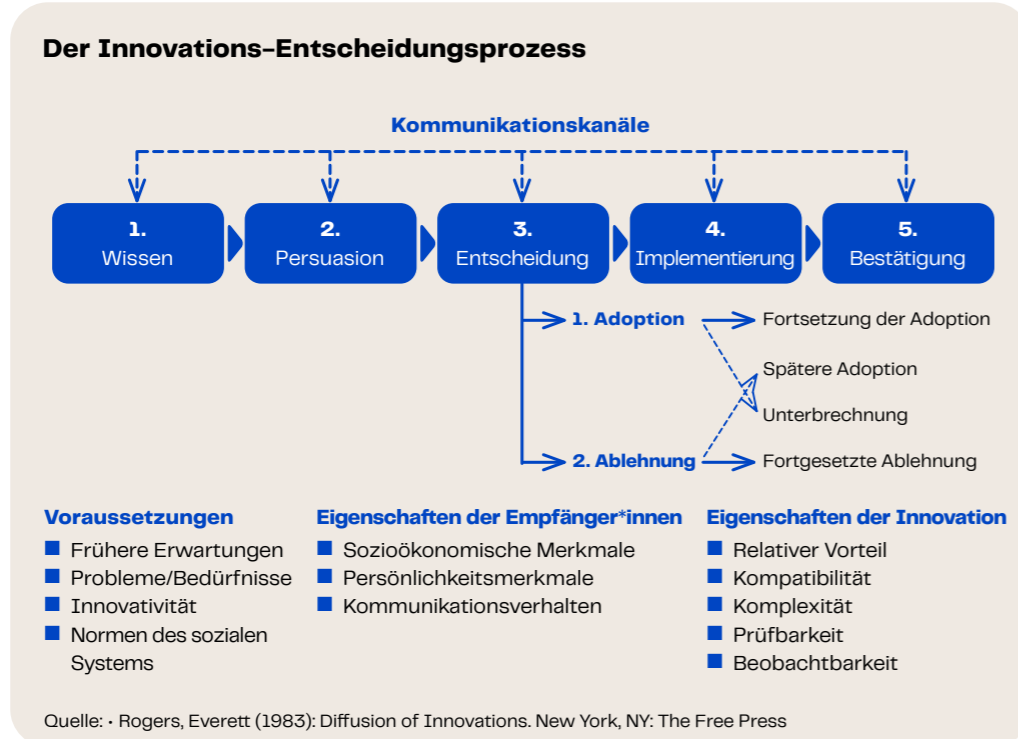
Der Innovations-Entscheidungsprozess

Kommunikationskanäle

1.
Wissen

2.
Persuasion

3.
Entscheidung

4.
Implementierung

5.
Bestätigung

1. Adoption

Fortsetzung der Adoption

Spätere Adoption

Unterbrechnung

2. Ablehnung

Fortgesetzte Ablehnung

Voraussetzungen
■ Frühere Erwartungen
■ Probleme/Bedürfnisse
■ Innovativität
■ Normen des sozialen Systems

Eigenschaften der Empfänger*innen
■ Sozioökonomische Merkmale
■ Persönlichkeitsmerkmale
■ Kommunikationsverhalten

Eigenschaften der Innovation
■ Relativer Vorteil
■ Kompatibilität
■ Komplexität
■ Prüfbarkeit
■ Beobachtbarkeit

Quelle: • Rogers, Everett (1983): Diffusion of Innovations. New York, NY: The Free Press